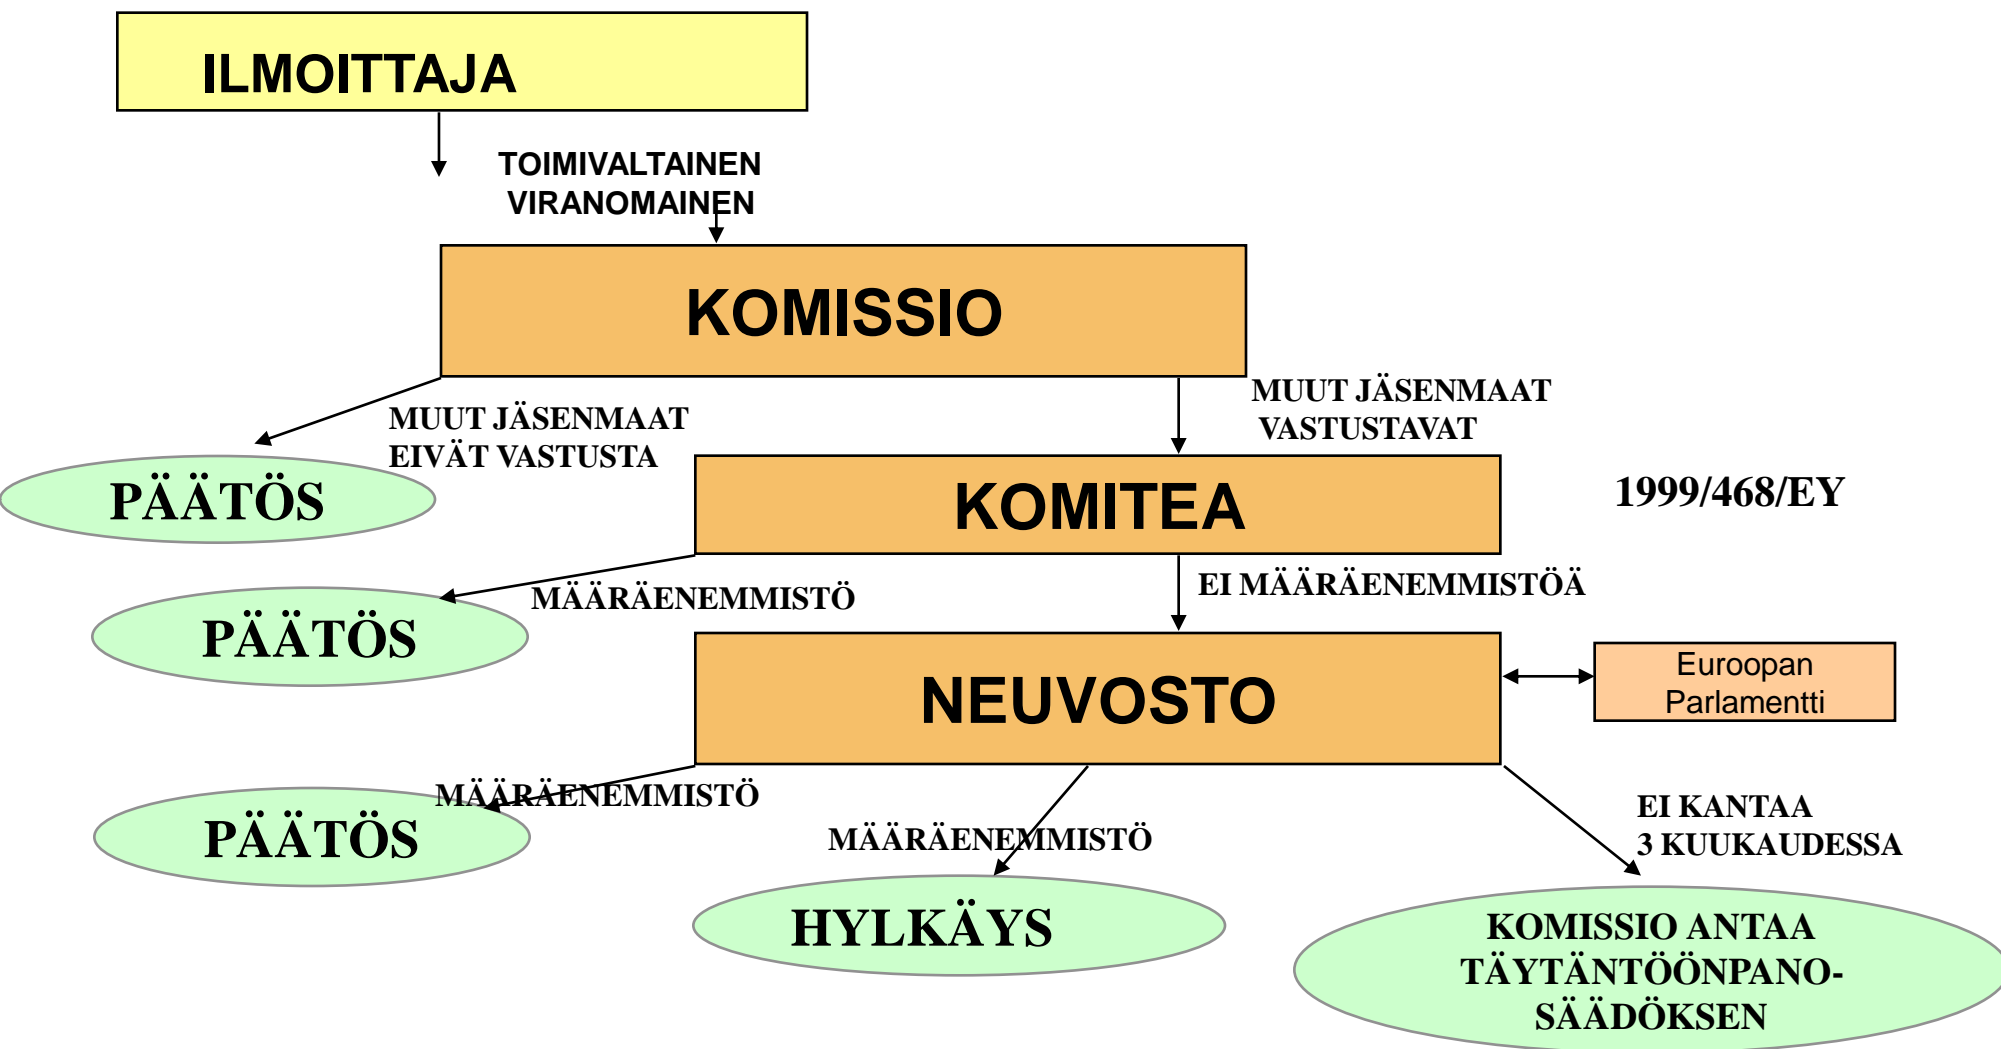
ILMOITTAJA

TOIMIVALTAINEN VIRANOMAINEN

KOMISSIO

MUUT JÄSENMAAT EIVÄT VASTUSTA

PÄÄTÖS

MUUT JÄSENMAAT VASTUSTAVAT

KOMITEA

1999/468/EY

MÄÄRÄENEMMISTÖ

PÄÄTÖS

EI MÄÄRÄENEMMISTÖÄ

NEUVOSTO

Euroopan Parlamentti

MÄÄRÄENEMMISTÖ

PÄÄTÖS

MÄÄRÄENEMMISTÖ

HYLKÄYS

EI KANTAA 3 KUUKAUDESSA

KOMISSIO ANTAA TÄYTÄNTÖÖNPANO-SÄÄDÖKSEN